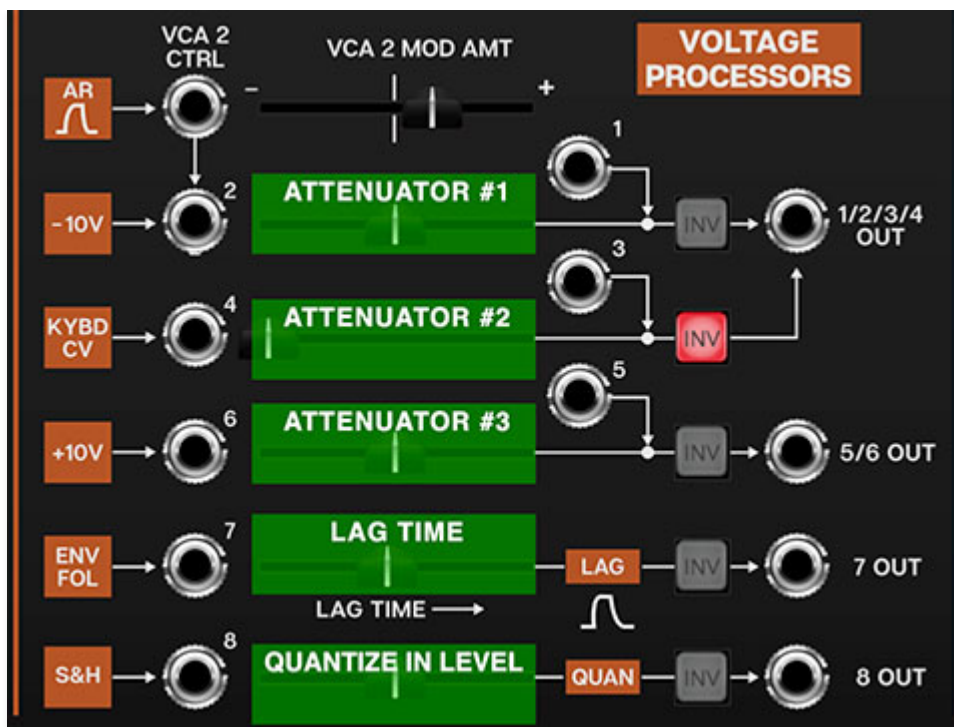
VCA 2 CTRL

VCA 2 MOD AMT

VOLTAGE PROCESSORS

AR

-

+

1

-10V

2

ATTENUATOR #1

INV

1/2/3/4 OUT

3

KYBD CV

4

ATTENUATOR #2

INV

5

+10V

6

ATTENUATOR #3

INV

5/6 OUT

ENV FOL

7

LAG TIME

LAG

INV

7 OUT

LAG TIME

S&H

8

QUANTIZE IN LEVEL

QUAN

INV

8 OUT